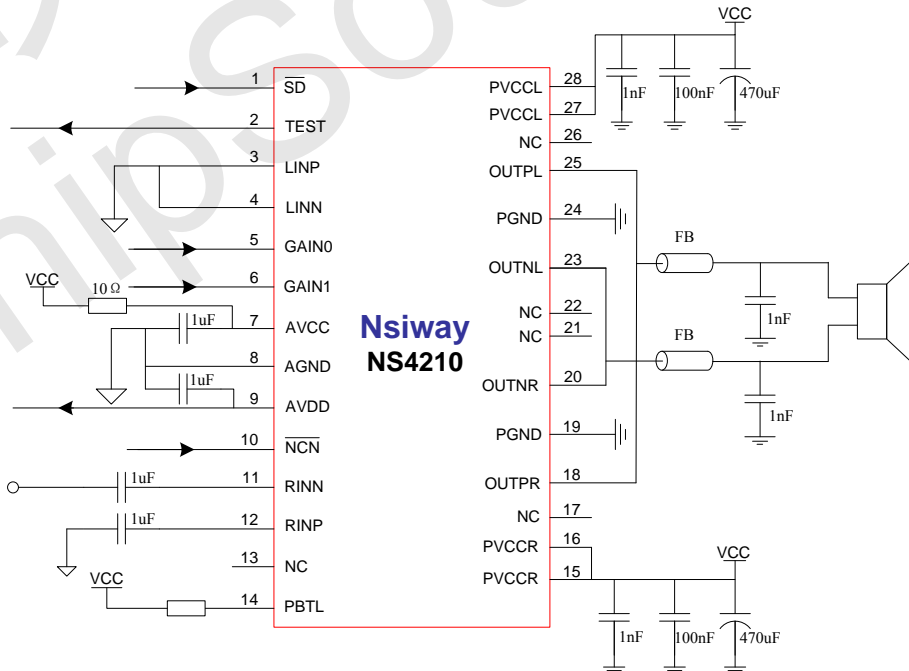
Nsiway
NS4210

1 $\overline{SD}$
2 TEST
3 LINP
4 LINN
5 GAIN0
6 GAIN1
7 AVCC
8 AGND
9 AVDD
10 $\overline{NCN}$
11 RINN
12 RINP
13 NC
14 PBTL

28 PVCCL
27 PVCCL
26 NC
25 OUTPL
24 PGND
23 OUTNL
22 NC
21 NC
20 OUTNR
19 PGND
18 OUTPR
17 NC
16 PVCCR
15 PVCCR

VCC
1nF
100nF
470uF
FB
1nF
FB
1nF
VCC
10 Ω
1uF
1uF
1uF
1uF
VCC
VCC
1nF
100nF
470uF